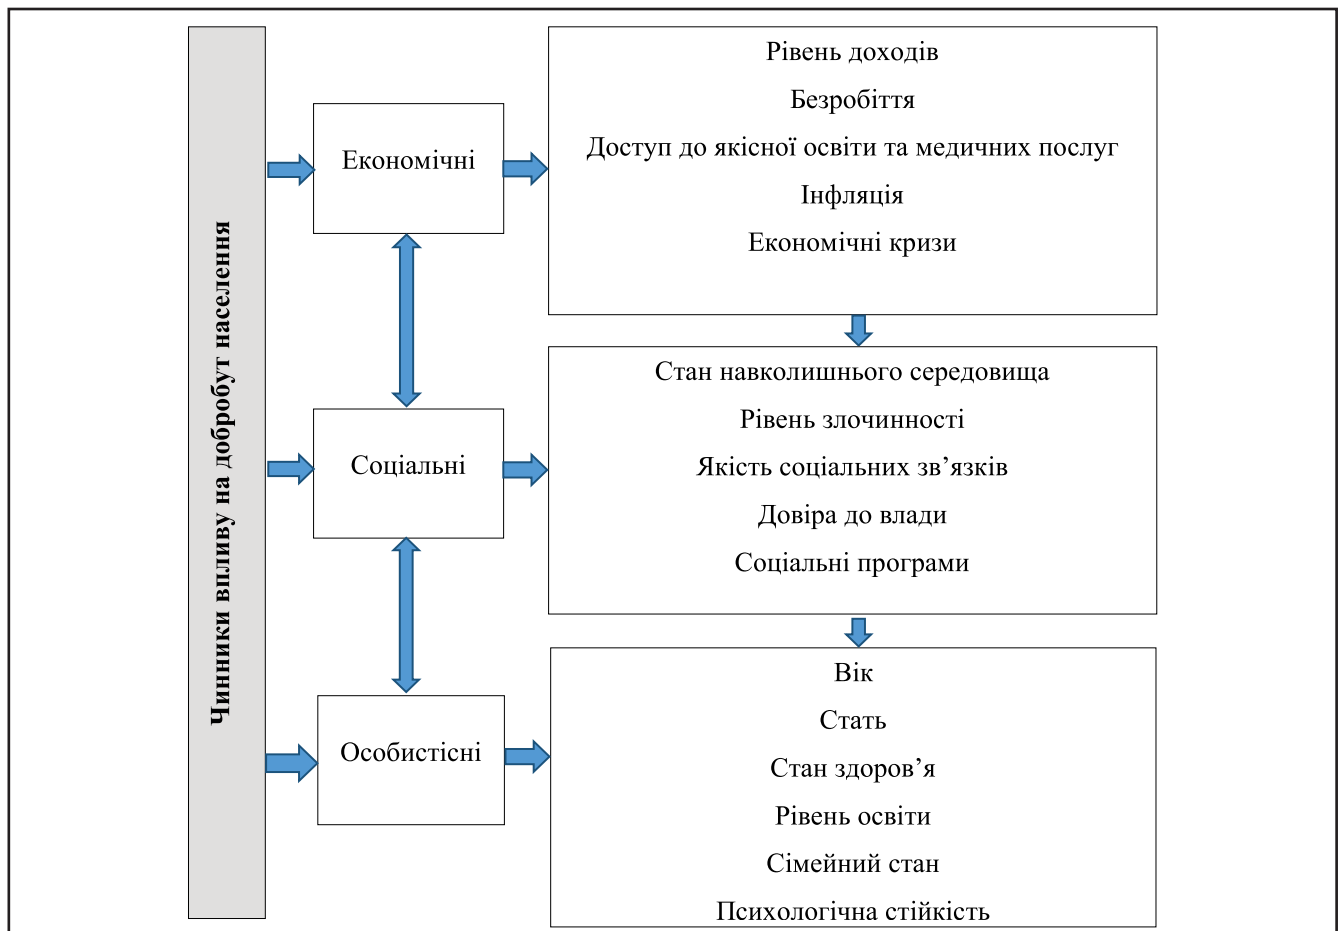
Чинники впливу на добробут населення

Економічні

Рівень доходів
Безробіття
Доступ до якісної освіти та медичних послуг
Інфляція
Економічні кризи

Соціальні

Стан навколишнього середовища
Рівень злочинності
Якість соціальних зв’язків
Довіра до влади
Соціальні програми

Особистісні

Вік
Стать
Стан здоров’я
Рівень освіти
Сімейний стан
Психологічна стійкість